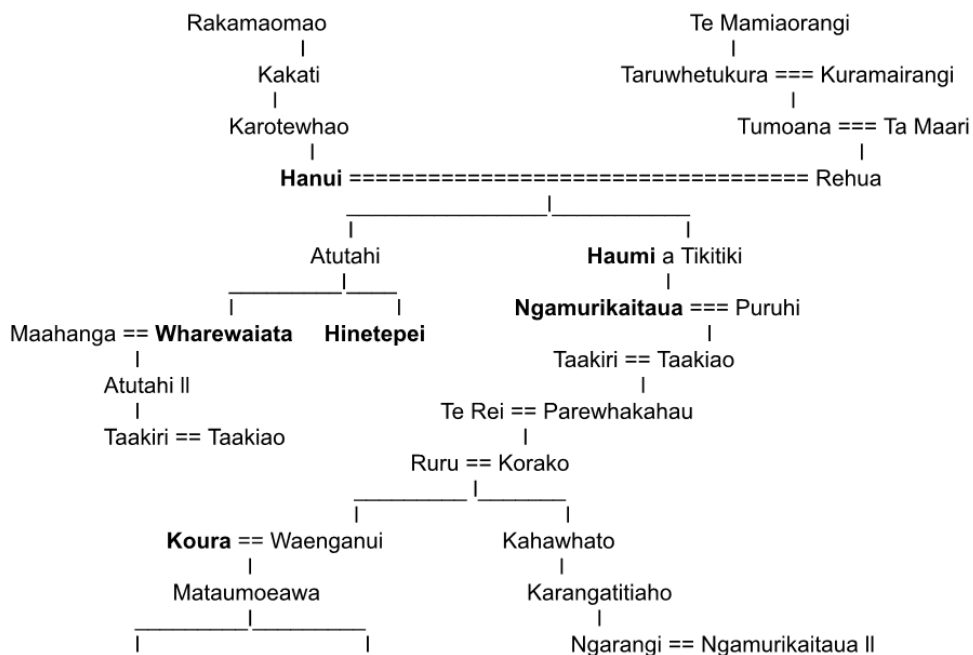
Rakamaomao
Kakati
Karotewhao
**Hanui** ==================================== Rehua

Te Mamiaorangi
Taruwhetukura === Kuramairangi
Tumoana === Ta Maari

Atutahi
Maahanga == **Wharewaiata**
**Hinetepei**
Atutahi II
Taakiri == Taakiao

**Haumi** a Tikitiki
**Ngamurikaitaua** === Puruhi
Taakiri == Taakiao
Te Rei == Parewhakahau
Ruru == Korako
**Koura** == Waenganui
Mataumoeawa
Kahawhato
Karangatitiaho
Ngarangi == Ngamurikaitaua II